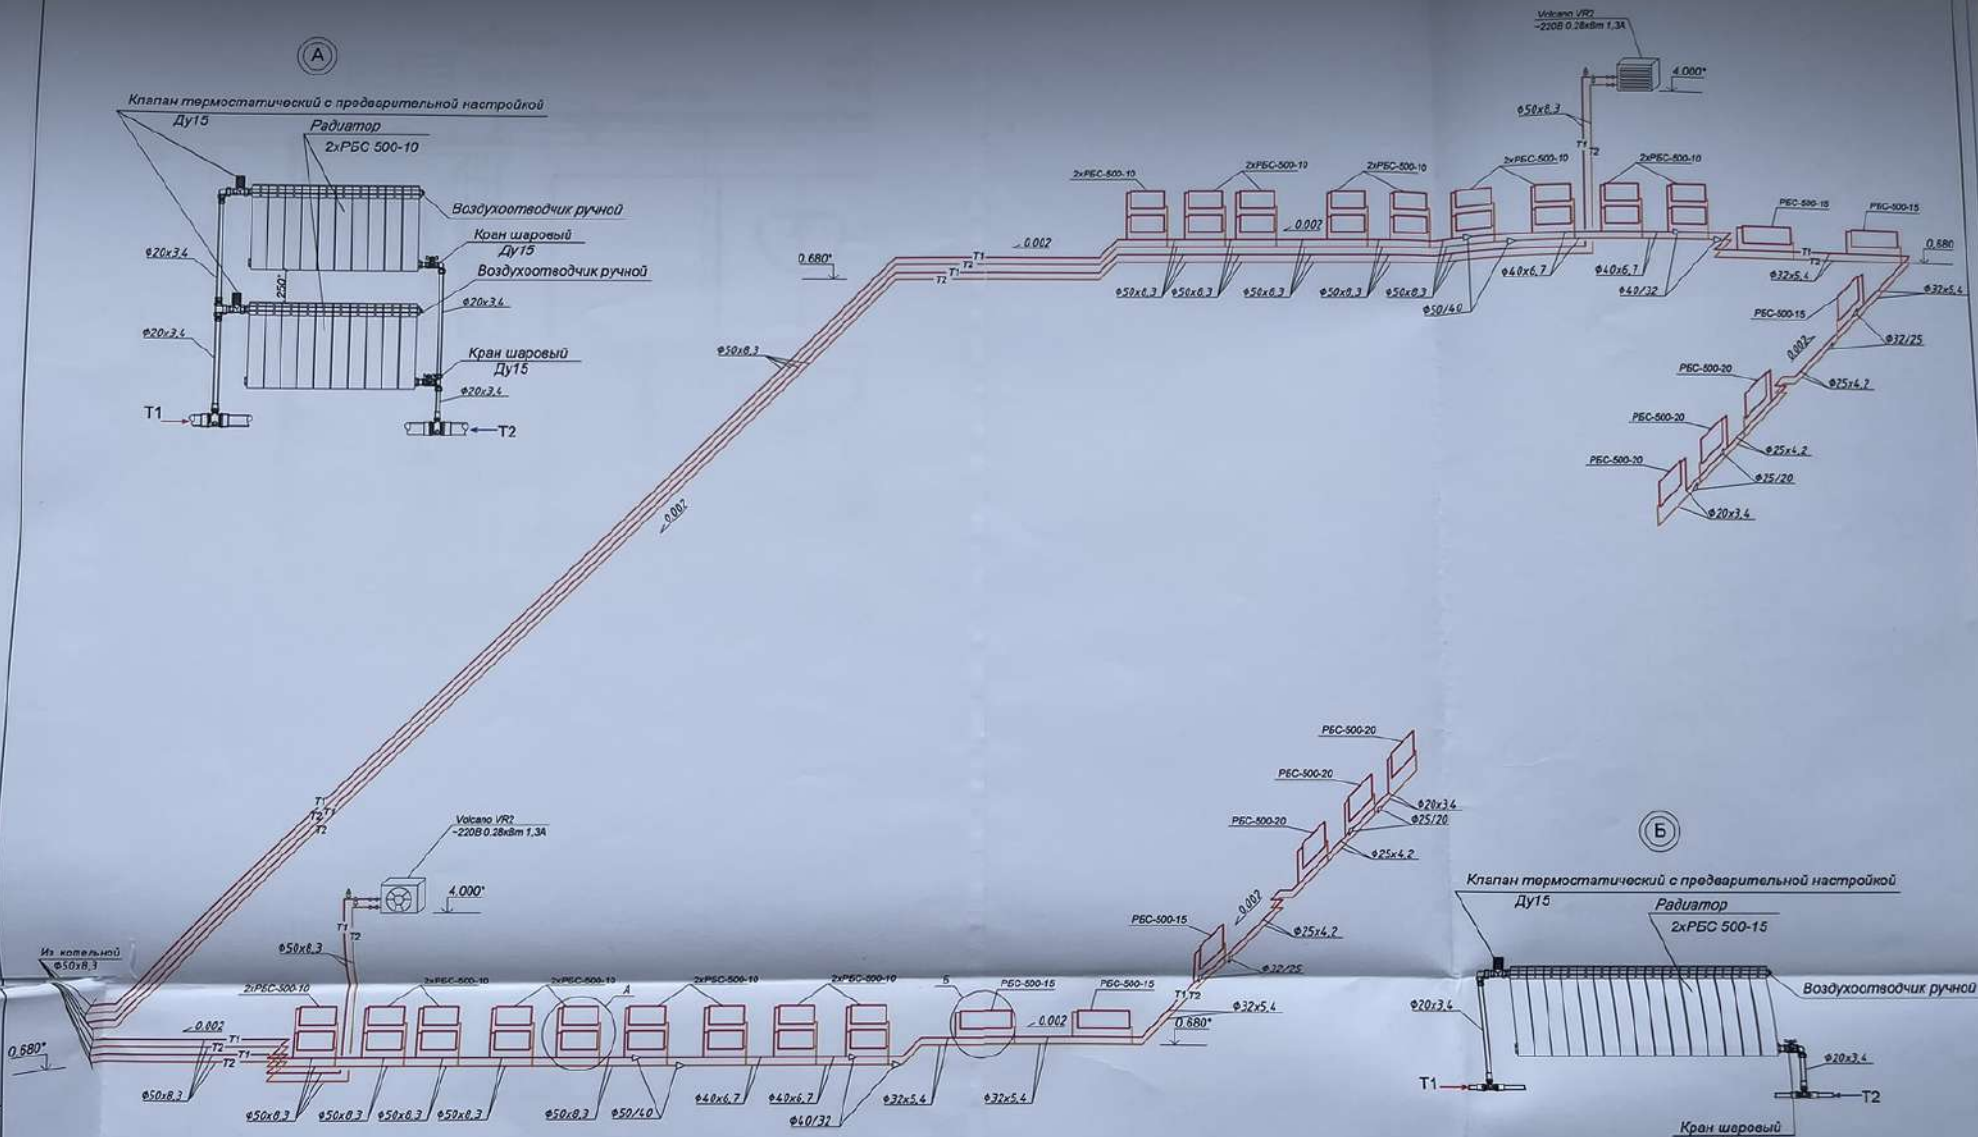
А

Клапан термостатический с предварительной настройкой
Ду15
Радиатор
2хРБС 500-10
Воздухоотводчик ручной
Кран шаровый
Ду15
Воздухоотводчик ручной
250*
ф20х3,4
ф20х3,4
ф20х3,4
Кран шаровый
Ду15
ф20х3,4
T1
T2

Volcano VR2
~220В 0.28х8m 1,3A
4.000*
ф50х8,3
T1
T2
2хРБС-500-10
2хРБС-500-10
2хРБС-500-10
2хРБС-500-10
2хРБС-500-10
РБС-500-15
РБС-500-15
0.680*
T1
T2
T1
T2
0.002
0.002
ф50х8,3
ф50х8,3
ф50х8,3
ф50х8,3
ф50х8,3
ф50/40
ф40х6,7
ф40х6,7
ф40/32
T1
T2
ф32х5,4
0.680
ф32х5,4
РБС-500-15
ф32/25
0.002
РБС-500-20
ф25х4,2
РБС-500-20
ф25х4,2
РБС-500-20
ф25/20
ф20х3,4
ф50х8,3
0.002

T1
T2
T1
T2
Volcano VR2
~220В 0.28х8m 1,3A
4.000*
T1
T2
ф50х8,3
Из котельной
ф50х8,3
2хРБС-500-10
2хРБС-500-10
2хРБС-500-10
2хРБС-500-10
2хРБС-500-10
А
Б
РБС-500-15
РБС-500-15
0.002
0.002
T1
T2
T1
T2
0.680*
ф50х8,3
ф50х8,3
ф50х8,3
ф50х8,3
ф50х8,3
ф50х8,3
ф50/40
ф40х6,7
ф40х6,7
ф40/32
ф32х5,4
ф32х5,4
T1
T2
ф32х5,4
0.680*
РБС-500-20
РБС-500-20
ф20х3,4
ф25/20
РБС-500-20
ф25х4,2
0.002
РБС-500-15
ф25х4,2
ф32/25

Б

Клапан термостатический с предварительной настройкой
Ду15
Радиатор
2хРБС 500-15
Воздухоотводчик ручной
ф20х3,4
ф20х3,4
T1
T2
Кран шаровый